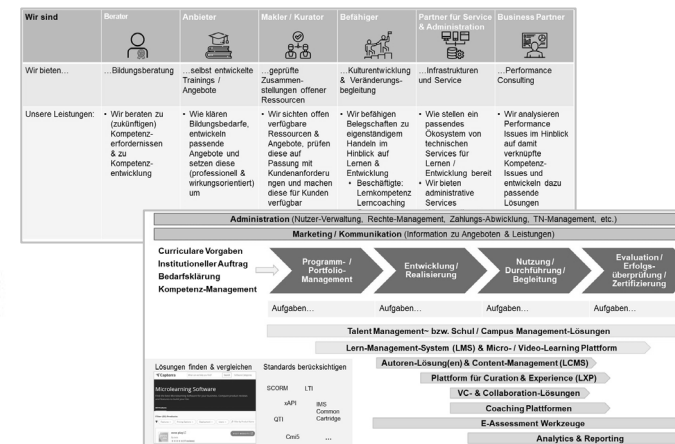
| Wir sind | Berater | Anbieter | Makler / Kurator | Befähiger | Partner für Service & Administration | Business Partner |
|---|---|---|---|---|---|---|
| Wir bieten… | …Bildungsberatung | …selbst entwickelte Trainings / Angebote | …geprüfte Zusammenstellungen offener Ressourcen | …Kulturentwicklung & Veränderungsbegleitung | …Infrastrukturen und Service | …Performance Consulting |
| Unsere Leistungen: | • Wir beraten zu (zukünftigen) Kompetenzerfordernissen & zu Kompetenzentwicklung | • Wie klären Bildungsbedarfe, entwickeln passende Angebote und setzen diese (professionell & wirkungsorientiert) um | • Wir sichten offen verfügbare Ressourcen & Angebote, prüfen diese auf Passung mit Kundenanforderungen und machen diese für Kunden verfügbar | • Wir befähigen Belegschaften zu eigenständigem Handeln im Hinblick auf Lernen & Entwicklung • Beschäftigte: Lernkompetenz Lerncoaching | • Wie stellen ein passendes Ökosystem von technischen Services für Lernen / Entwicklung bereit • Wir bieten administrative Services | • Wir analysieren Performance Issues im Hinblick auf damit verknüpfte Kompetenz-Issues und entwickeln dazu passende Lösungen |

Administration (Nutzer-Verwaltung, Rechte-Management, Zahlungs-Abwicklung, TN-Management, etc.)

Marketing / Kommunikation (Information zu Angeboten & Leistungen)

Curriculare Vorgaben
Institutioneller Auftrag
Bedarfsklärung
Kompetenz-Management

Programm- / Portfolio-Management

Entwicklung / Realisierung

Nutzung / Durchführung / Begleitung

Evaluation / Erfolgs-überprüfung / Zertifizierung

Aufgaben… Aufgaben… Aufgaben… Aufgaben…

Talent Management~ bzw. Schul / Campus Management-Lösungen

Lern-Management-System (LMS) & Micro- / Video-Learning Plattform

Lösungen finden & vergleichen

Standards berücksichtigen

Microlearning Software

SCORM LTI
xAPI IMS Common Cartridge
QTI
Cmi5 …

Autoren-Lösung(en) & Content-Management (LCMS)

Plattform für Curation & Experience (LXP)

VC- & Collaboration-Lösungen

Coaching Plattformen

E-Assessment Werkzeuge

Analytics & Reporting